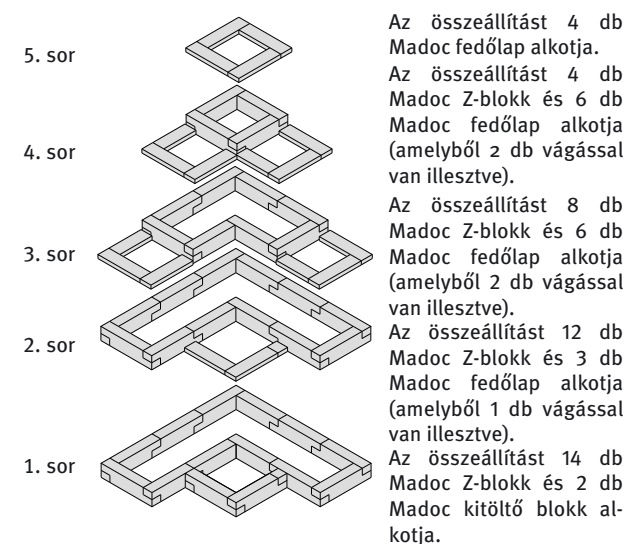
5. sor

4. sor

3. sor

2. sor

1. sor

Az összeállítást 4 db Madoc fedőlap alkotja.

Az összeállítást 4 db Madoc Z-blokk és 6 db Madoc fedőlap alkotja (amelyből 2 db vágással van illesztve).

Az összeállítást 8 db Madoc Z-blokk és 6 db Madoc fedőlap alkotja (amelyből 2 db vágással van illesztve).

Az összeállítást 12 db Madoc Z-blokk és 3 db Madoc fedőlap alkotja (amelyből 1 db vágással van illesztve).

Az összeállítást 14 db Madoc Z-blokk és 2 db Madoc kitöltő blokk alkotja.